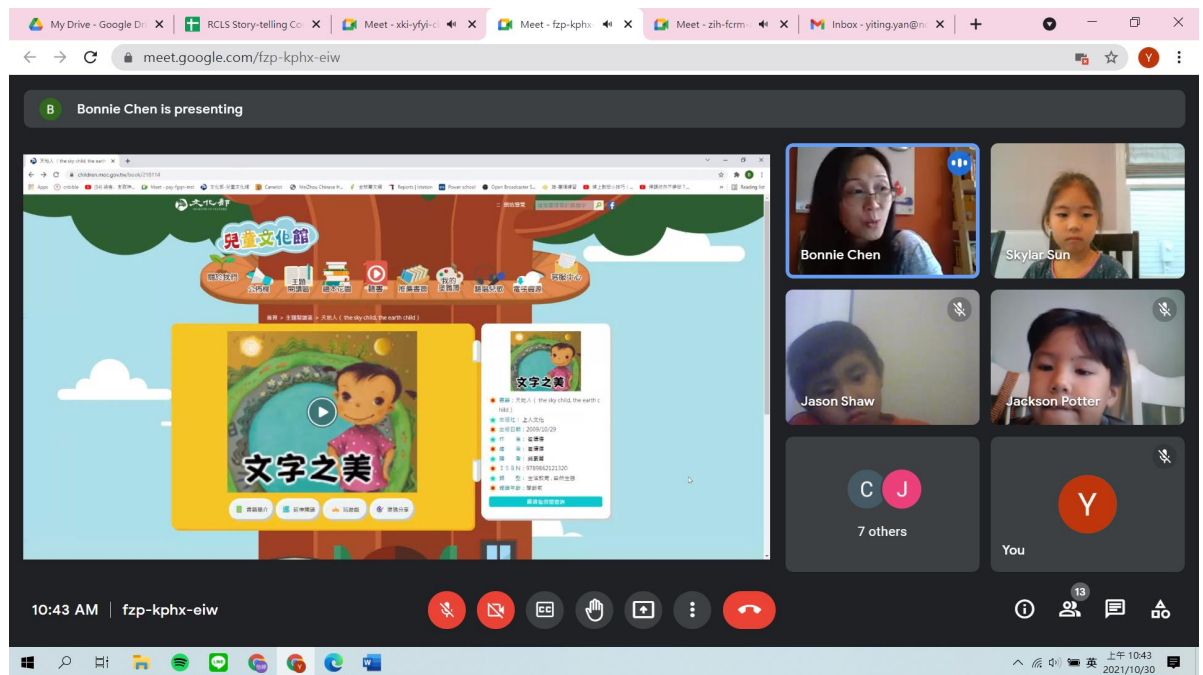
My Drive - Google Dr | RCLS Story-telling Co | Meet - xki-yfyi-c | Meet - fzp-kphx | Meet - zih-fcrm | Inbox - yiting.yan@n

meet.google.com/fzp-kphx-eiw

B Bonnie Chen is presenting

children.moc.gov.tw/book/218114

文化部

兒童文化館

文字之美

書籍：天光人（the sky child, the earth child）
出版社：上人文化
出版日期：2009/10/29
作者：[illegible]
ISBN：9789862121320

Bonnie Chen
Skylar Sun
Jason Shaw
Jackson Potter
C J
7 others
Y
You

10:43 AM | fzp-kphx-eiw

13

上午 10:43
2021/10/30